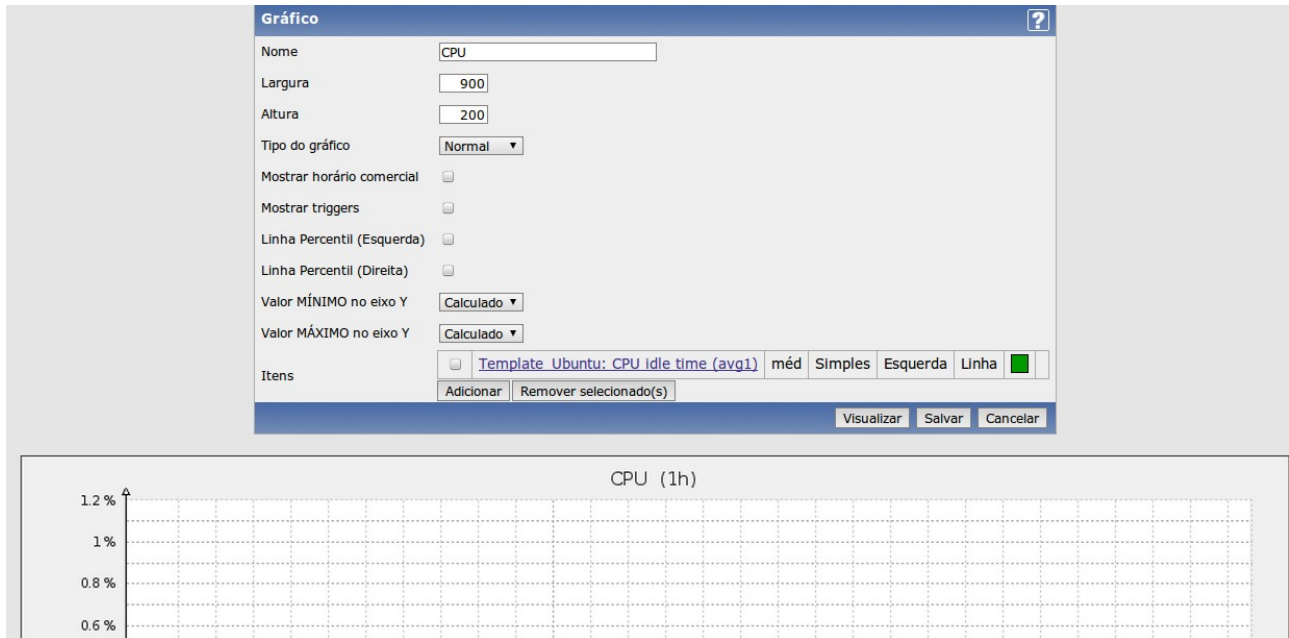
Gráfico ?

| | |
|---|---|
| Nome | CPU |
| Largura | 900 |
| Altura | 200 |
| Tipo do gráfico | Normal ▼ |
| Mostrar horário comercial | |
| Mostrar triggers | |
| Linha Percentil (Esquerda) | |
| Linha Percentil (Direita) | |
| Valor MÍNIMO no eixo Y | Calculado ▼ |
| Valor MÁXIMO no eixo Y | Calculado ▼ |
| Itens | Template Ubuntu: CPU idle time (avg1) \| méd \| Simples \| Esquerda \| Linha |

Adicionar Remover selecionado(s)

Visualizar Salvar Cancelar

CPU (1h)

1.2 %
1 %
0.8 %
0.6 %